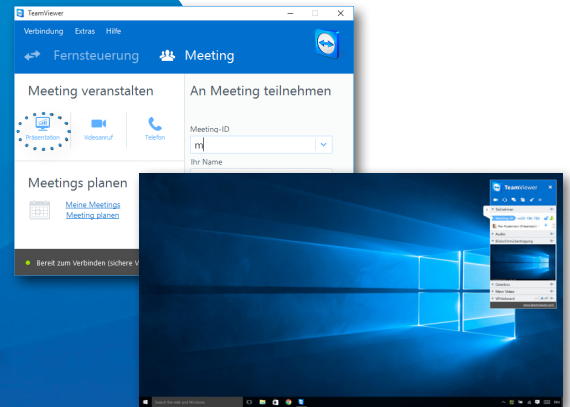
TeamViewer

Verbindung Extras Hilfe

Fernsteuerung Meeting

Meeting veranstalten

Präsentation Videoanruf Telefon

An Meeting teilnehmen

Meeting-ID

m

Ihr Name

Meetings planen

Meine Meetings
Meeting planen

Bereit zum Verbinden (sichere V

TeamViewer

Teilnehmer

Audio

Bildschirmübertragung

Dateien

Mein Video

Whiteboard

Search the web and Windows